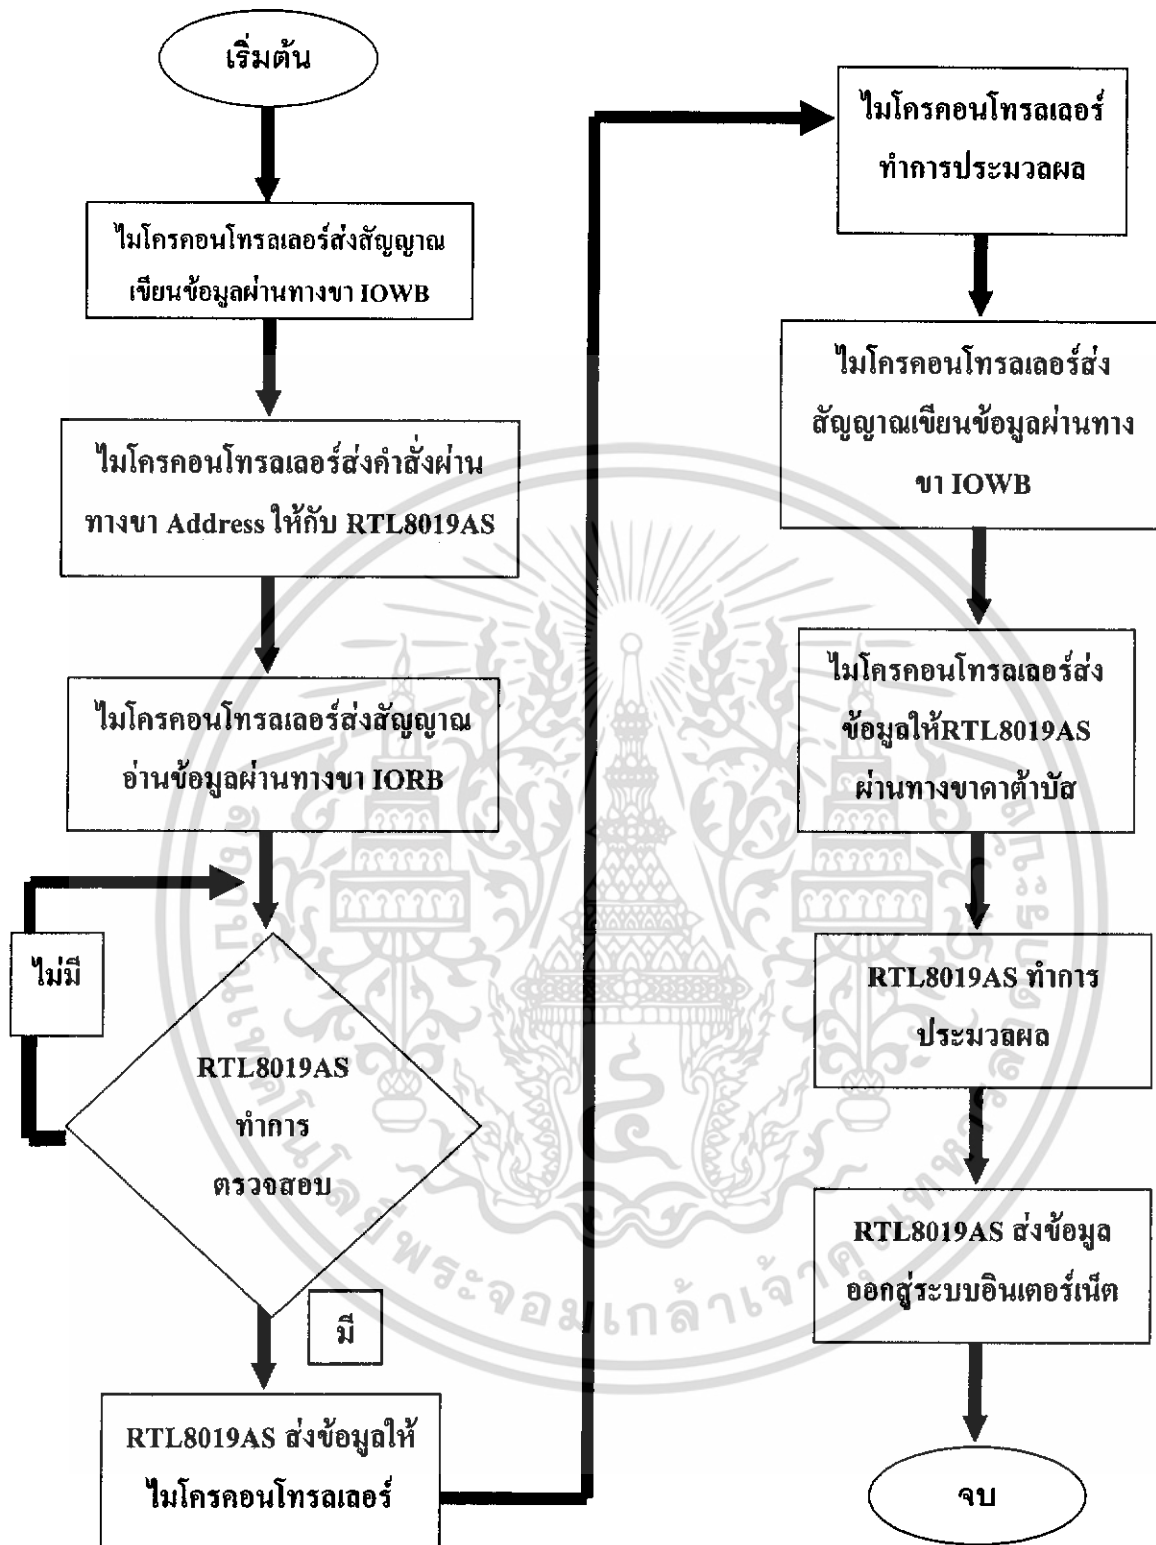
เริ่มต้น

ไมโครคอนโทรลเลอร์ส่งสัญญาณเขียนข้อมูลผ่านทางขา IOWB

ไมโครคอนโทรลเลอร์ส่งคำสั่งผ่านทางขา Address ให้กับ RTL8019AS

ไมโครคอนโทรลเลอร์ส่งสัญญาณอ่านข้อมูลผ่านทางขา IORB

ไม่มี

RTL8019AS ทำการตรวจสอบ

มี

RTL8019AS ส่งข้อมูลให้ไมโครคอนโทรลเลอร์

ไมโครคอนโทรลเลอร์ทำการประมวลผล

ไมโครคอนโทรลเลอร์ส่งสัญญาณเขียนข้อมูลผ่านทางขา IOWB

ไมโครคอนโทรลเลอร์ส่งข้อมูลให้RTL8019AS ผ่านทางขาดาต้าบัส

RTL8019AS ทำการประมวลผล

RTL8019AS ส่งข้อมูลออกสู่ระบบอินเตอร์เน็ต

จบ

พระจอมเกล้าเจ้าคุณทหาร